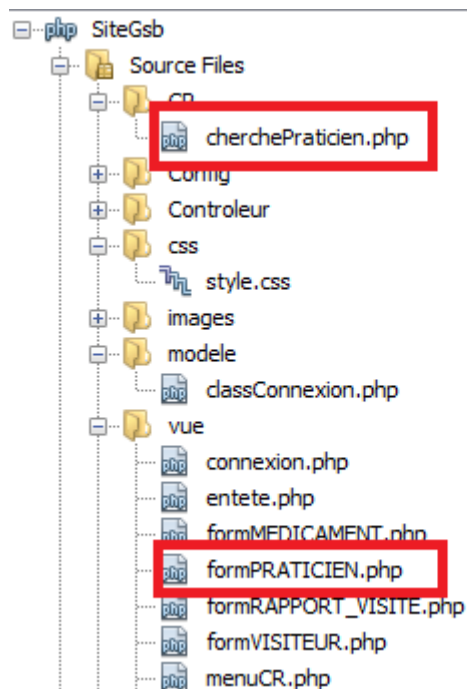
SiteGsb
Source Files
CR
cherchePraticien.php
Config
Controleur
css
style.css
images
modele
classConnexion.php
vue
connexion.php
entete.php
formMEDICAMENT.php
formPRATICIEN.php
formRAPPORT_VISITE.php
formVISITEUR.php
menuCR.php